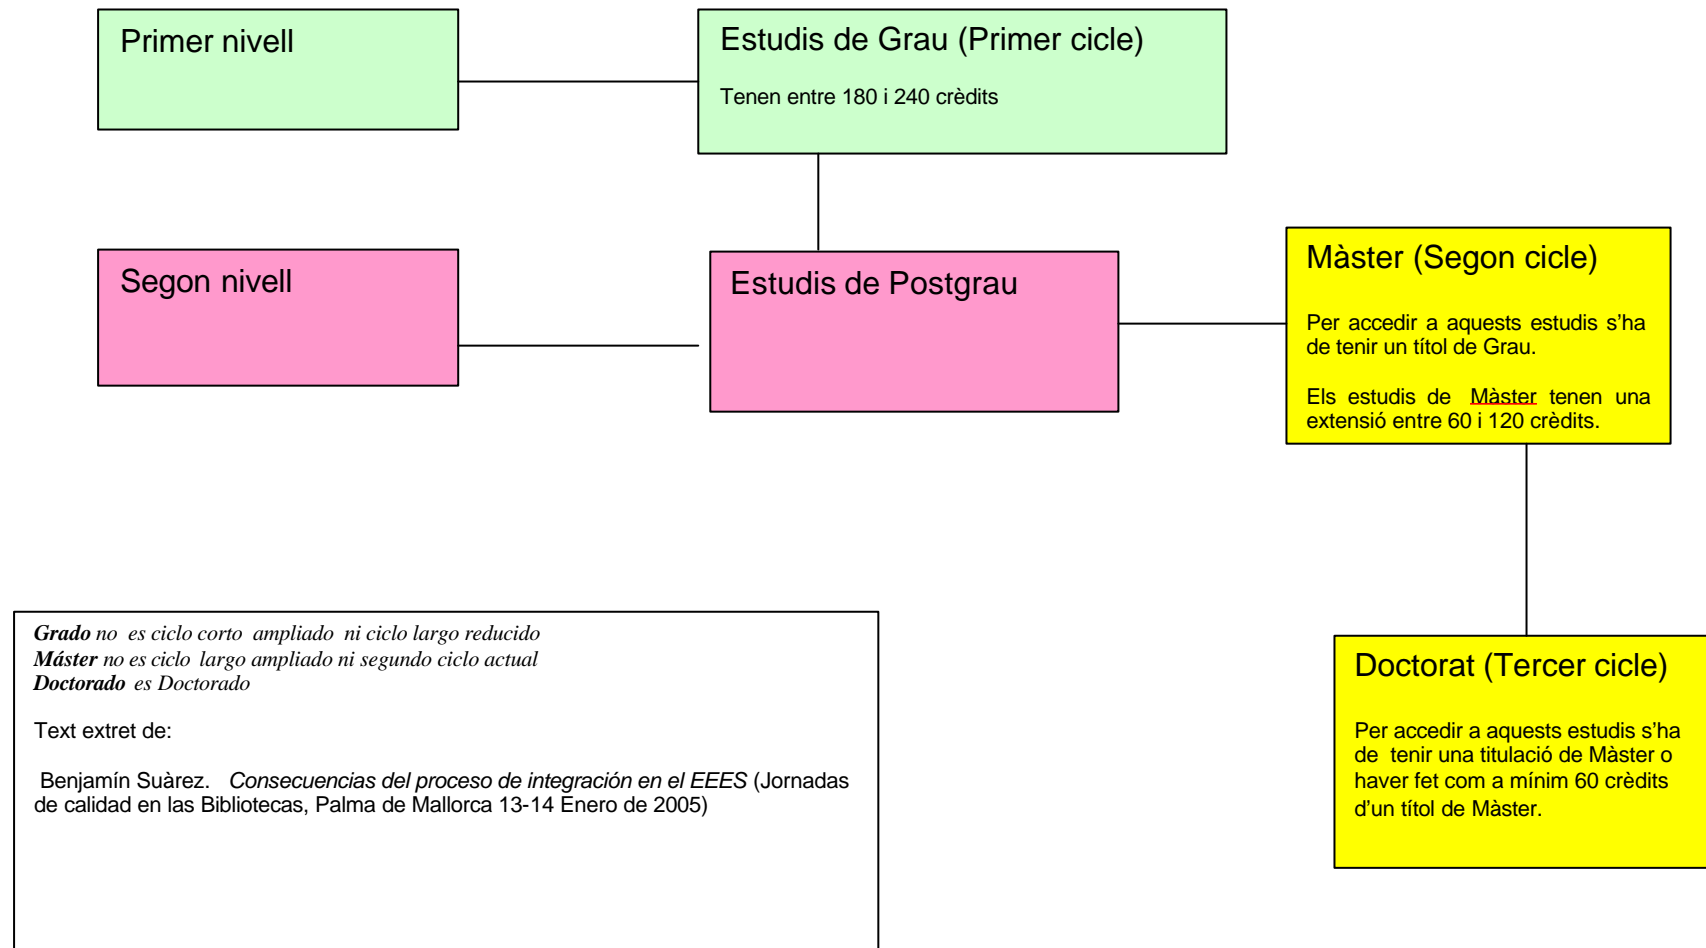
Primer nivell

Estudis de Grau (Primer cicle)

Tenen entre 180 i 240 crèdits

Segon nivell

Estudis de Postgrau

Màster (Segon cicle)

Per accedir a aquests estudis s'ha de tenir un títol de Grau.

Els estudis de Màster tenen una extensió entre 60 i 120 crèdits.

Doctorat (Tercer cicle)

Per accedir a aquests estudis s'ha de tenir una titulació de Màster o haver fet com a mínim 60 crèdits d'un títol de Màster.

*Grado* no es ciclo corto ampliado ni ciclo largo reducido
*Máster* no es ciclo largo ampliado ni segundo ciclo actual
*Doctorado* es Doctorado

Text extret de:

Benjamín Suàrez. *Consecuencias del proceso de integración en el EEES* (Jornadas de calidad en las Bibliotecas, Palma de Mallorca 13-14 Enero de 2005)